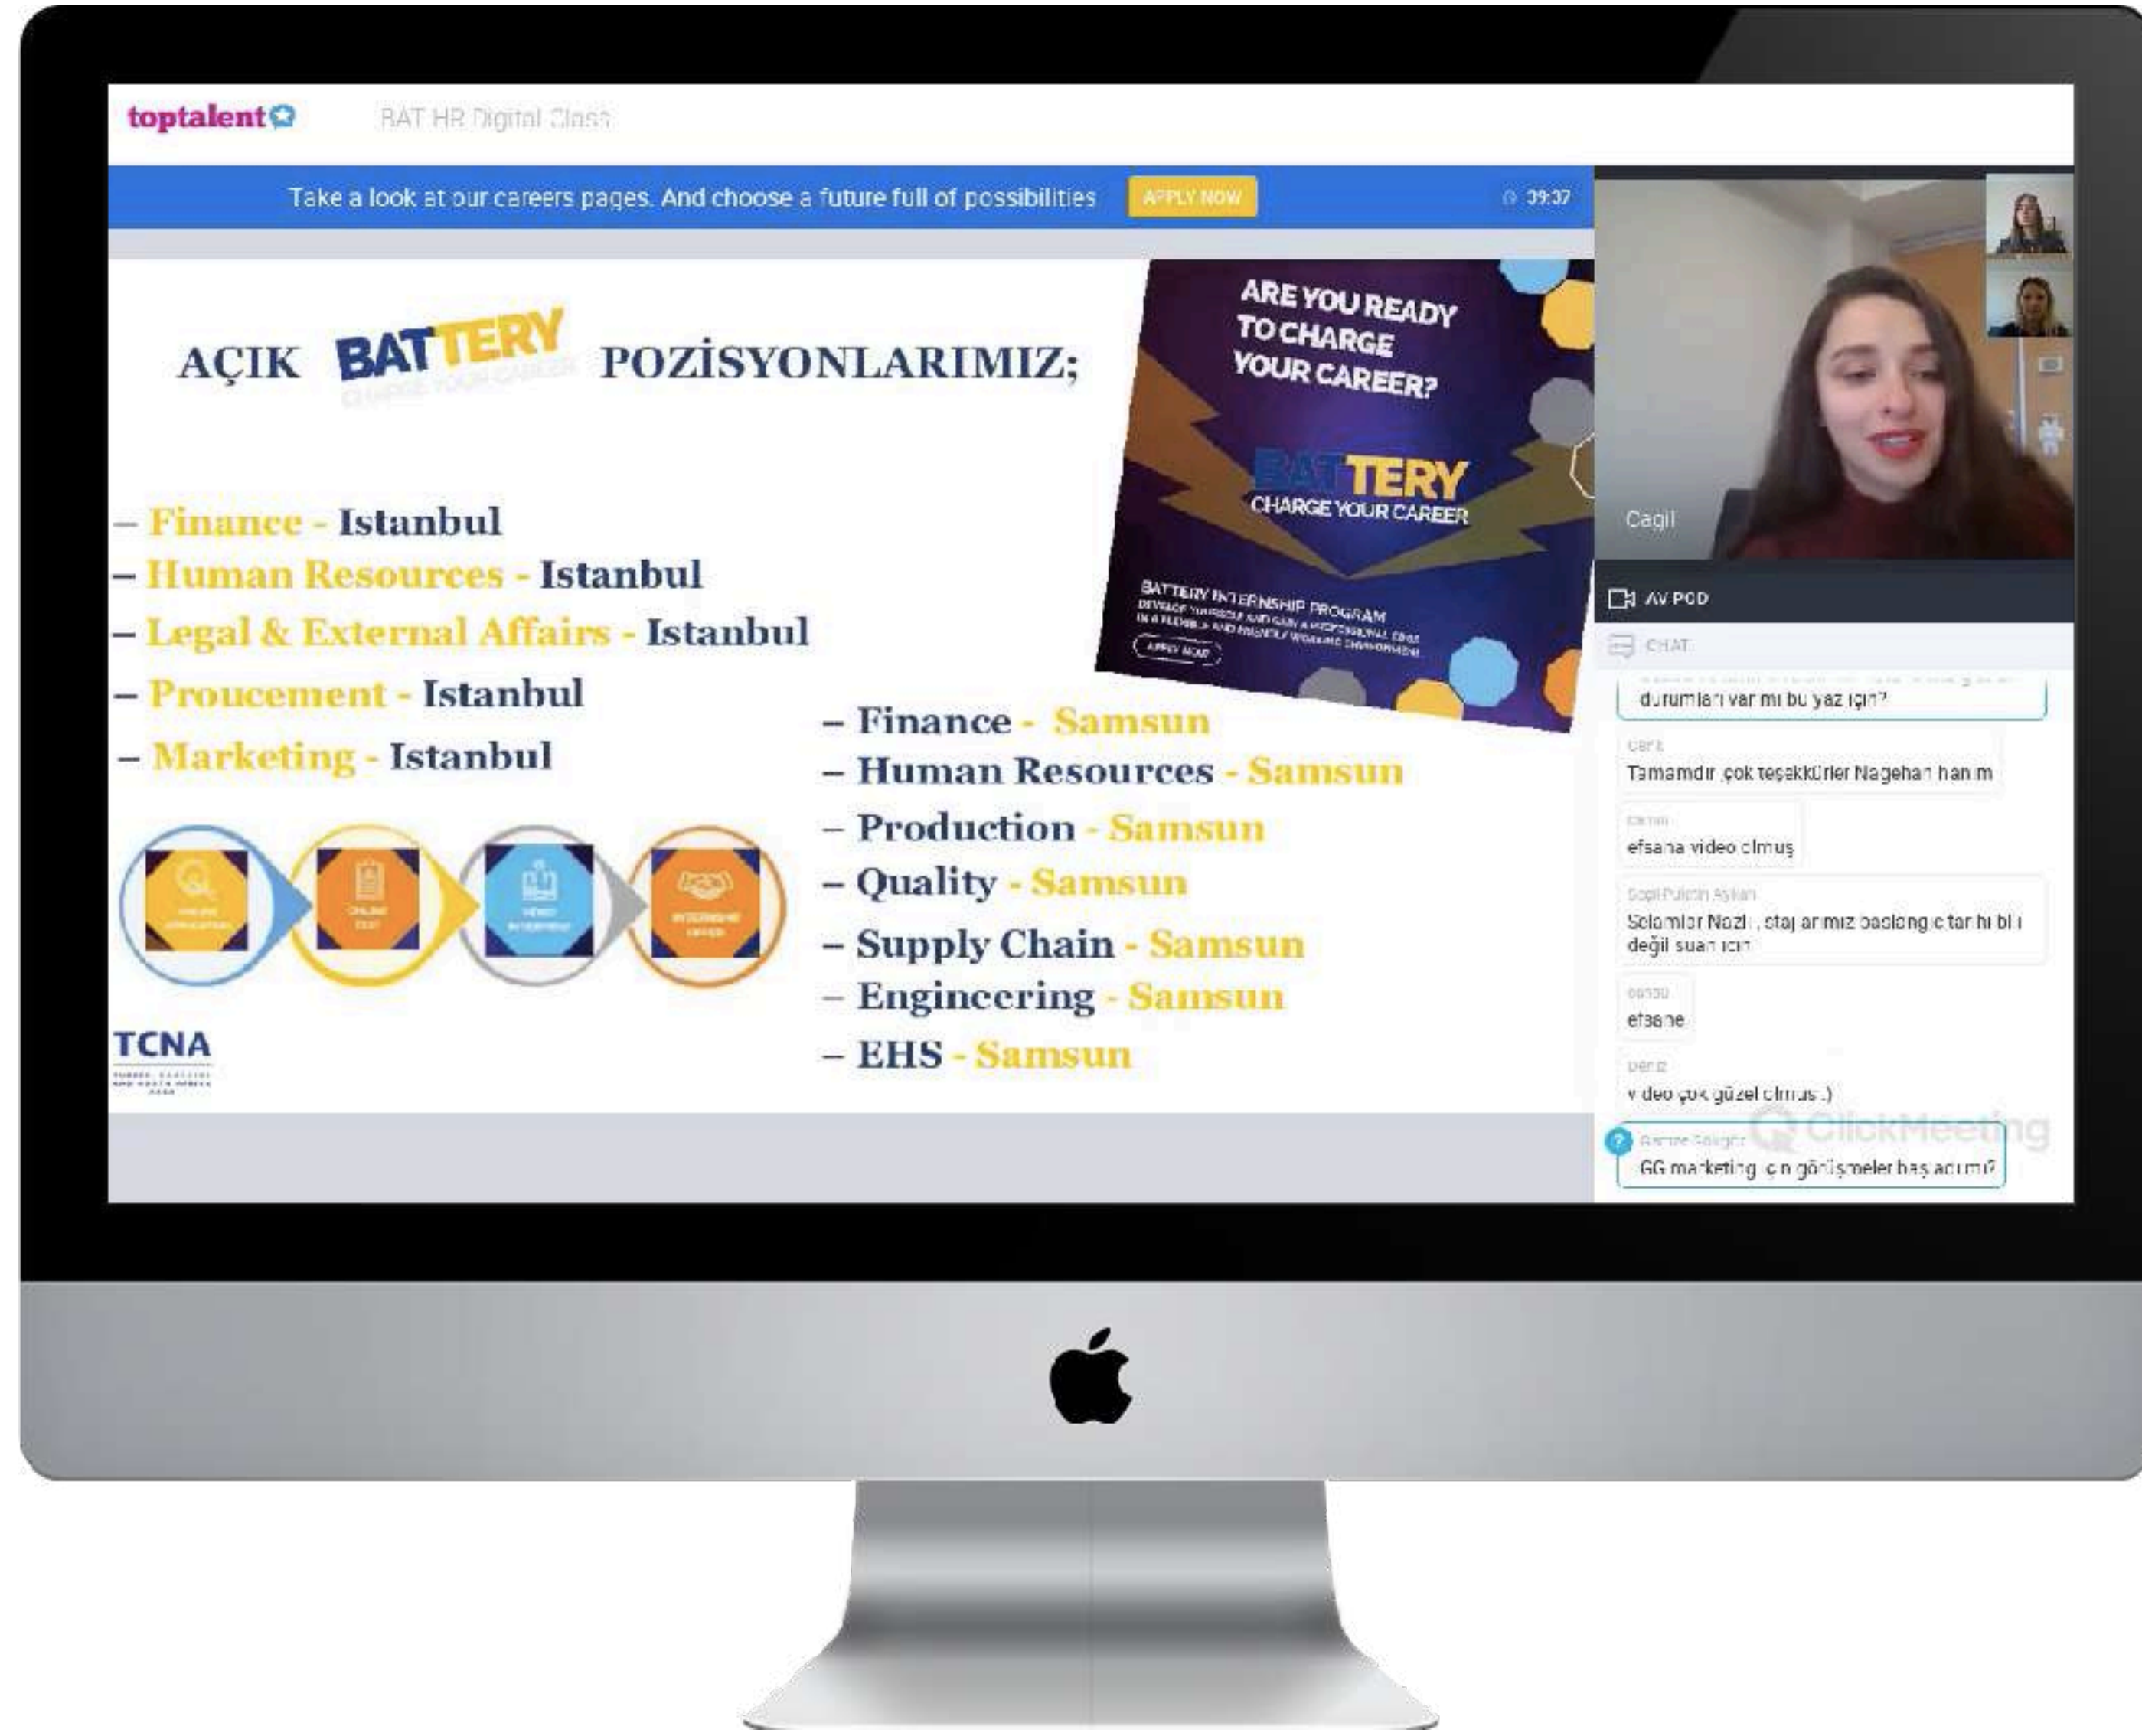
toptalent

BAT HR Digital Class

Take a look at our careers pages. And choose a future full of possibilities APPLY NOW

39:37

AÇIK BATTERY CHARGE YOUR CAREER POZİSYONLARIMIZ;

– Finance - Istanbul
– Human Resources - Istanbul
– Legal & External Affairs - Istanbul
– Proucement - Istanbul
– Marketing - Istanbul

– Finance - Samsun
– Human Resources - Samsun
– Production - Samsun
– Quality - Samsun
– Supply Chain - Samsun
– Engineering - Samsun
– EHS - Samsun

ARE YOU READY TO CHARGE YOUR CAREER?

BATTERY CHARGE YOUR CAREER

BATTERY INTERNSHIP PROGRAM
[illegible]
APPLY NOW

TCNA

Cagil

AV POD

CHAT

durumları var mı bu yaz için?

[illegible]
Tamamdır çok teşekkürler Nagehan hanım

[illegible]
efsana video olmuş

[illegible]
Selamlar Nazlı, staj arımız başlangıç tarihi bi i değil suan için

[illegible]
efsane

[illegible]
video çok güzel olmuş :)

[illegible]
GG marketing için görüşmeler başladı mı?

ClickMeeting